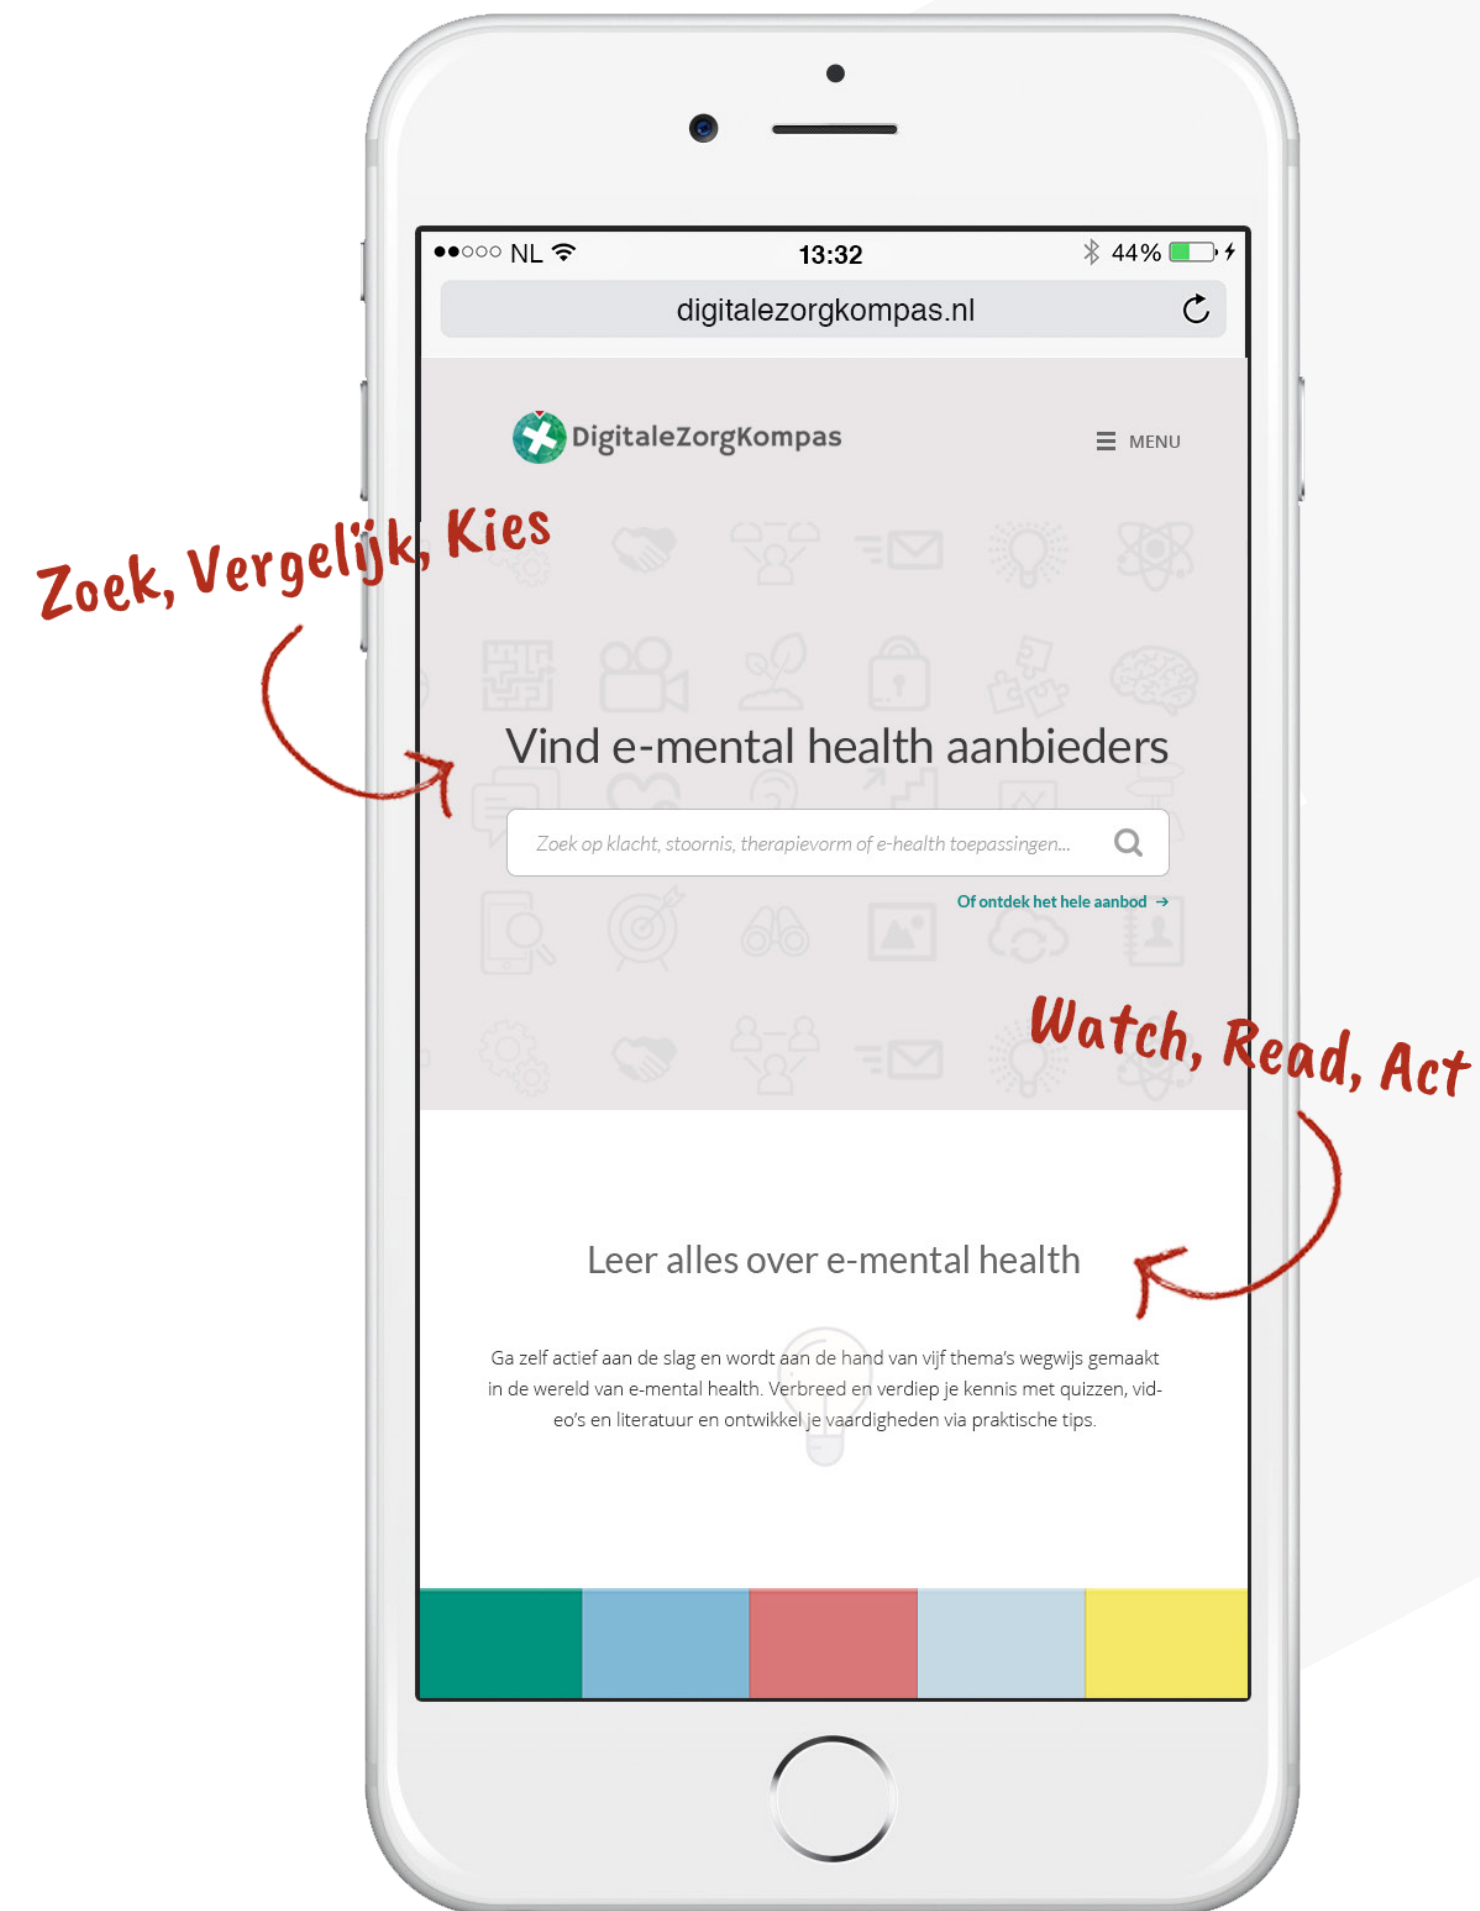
●●○○○ NL 13:32 44%

digitalezorgkompas.nl

DigitaleZorgKompas

MENU

Zoek, Vergelijk, Kies

Vind e-mental health aanbieders

Zoek op klacht, stoornis, therapievorm of e-health toepassingen...

Of ontdek het hele aanbod →

Watch, Read, Act

Leer alles over e-mental health

Ga zelf actief aan de slag en wordt aan de hand van vijf thema's wegwijs gemaakt in de wereld van e-mental health. Verbreed en verdiep je kennis met quizzen, video's en literatuur en ontwikkel je vaardigheden via praktische tips.